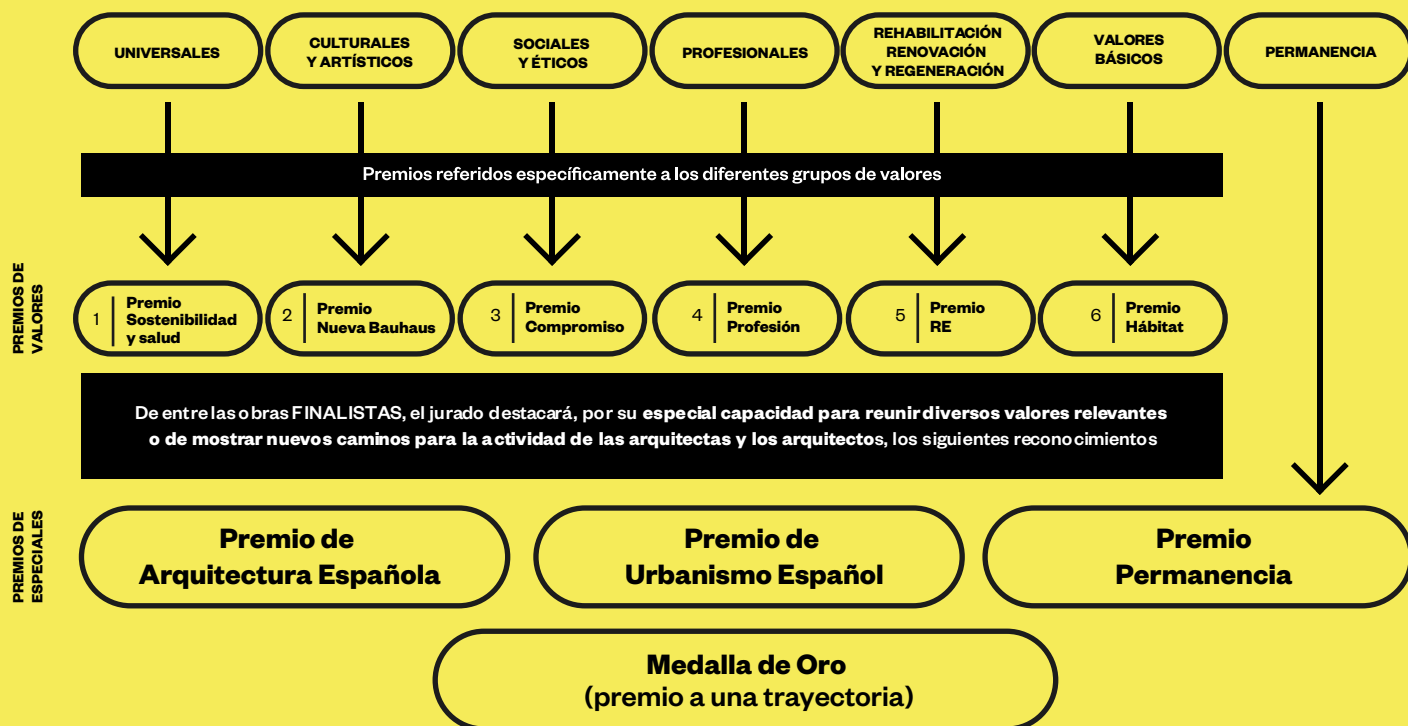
UNIVERSALES

CULTURALES Y ARTÍSTICOS

SOCIALES Y ÉTICOS

PROFESIONALES

REHABILITACIÓN RENOVACIÓN Y REGENERACIÓN

VALORES BÁSICOS

PERMANENCIA

Premios referidos específicamente a los diferentes grupos de valores

PREMIOS DE VALORES

1 Premio Sostenibilidad y salud

2 Premio Nueva Bauhaus

3 Premio Compromiso

4 Premio Profesión

5 Premio RE

6 Premio Hábitat

De entre las obras FINALISTAS, el jurado destacará, por su especial capacidad para reunir diversos valores relevantes o de mostrar nuevos caminos para la actividad de las arquitectas y los arquitectos, los siguientes reconocimientos

PREMIOS DE ESPECIALES

Premio de Arquitectura Española

Premio de Urbanismo Español

Premio Permanencia

Medalla de Oro (premio a una trayectoria)